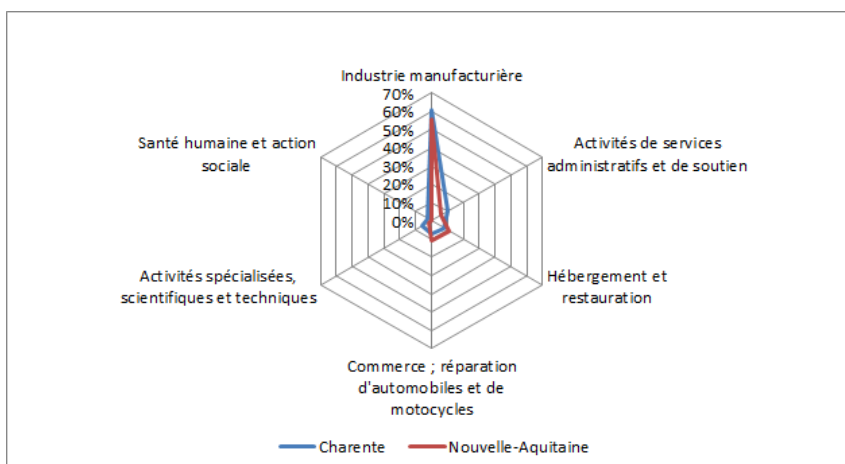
Industrie manufacturière

70%
60%
50%
40%
30%
20%
10%
0%

Activités de services administratifs et de soutien

Hébergement et restauration

Commerce ; réparation d'automobiles et de motocycles

Activités spécialisées, scientifiques et techniques

Santé humaine et action sociale

Charente
Nouvelle-Aquitaine